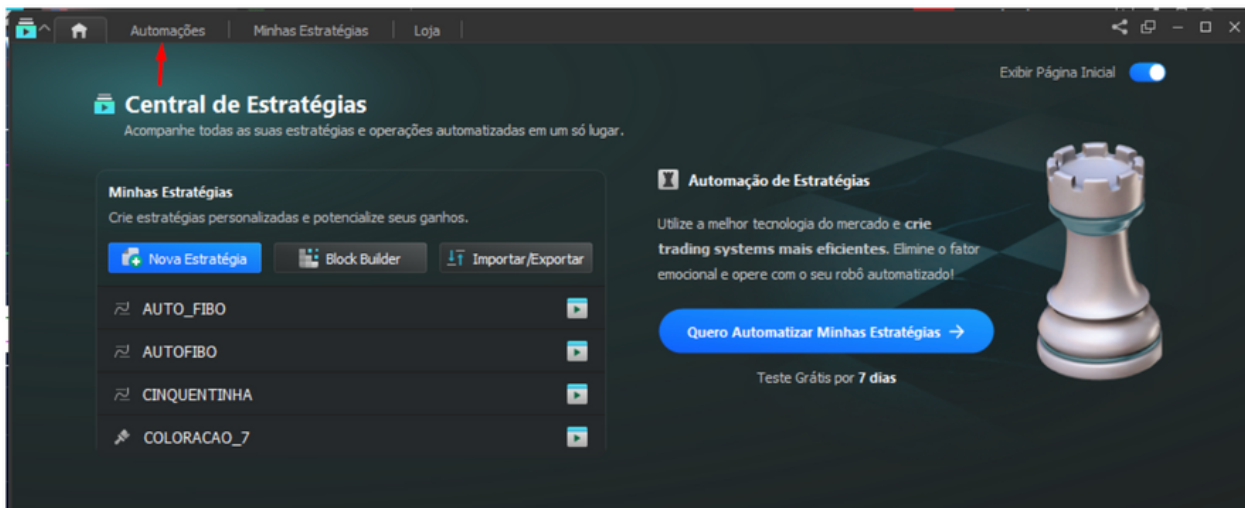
Automações | Minhas Estratégias | Loja

Exibir Página Inicial

Central de Estratégias
Acompanhe todas as suas estratégias e operações automatizadas em um só lugar.

Minhas Estratégias
Crie estratégias personalizadas e potencialize seus ganhos.

Nova Estratégia
Block Builder
Importar/Exportar

AUTO_FIBO
AUTOFIBO
CINQUENTINHA
COLORACAO_7

Automação de Estratégias
Utilize a melhor tecnologia do mercado e crie trading systems mais eficientes. Elimine o fator emocional e opere com o seu robô automatizado!

Quero Automatizar Minhas Estratégias →

Teste Grátis por 7 dias